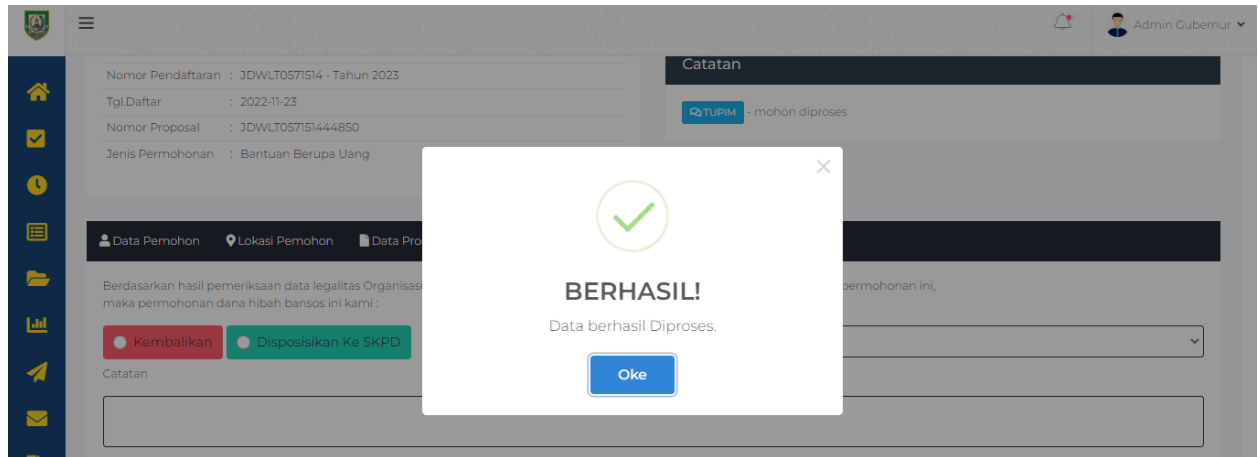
Admin Gubernur

Nomor Pendaftaran : JDWLT0571514 - Tahun 2023
Tgl.Daftar : 2022-11-23
Nomor Proposal : JDWLT057151444850
Jenis Permohonan : Bantuan Berupa Uang

Catatan

TUPIM - mohon diproses

Data Pemohon Lokasi Pemohon Data Pro

Berdasarkan hasil pemeriksaan data legalitas Organisasi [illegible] permohonan ini, maka permohonan dana hibah bansos ini kami :

Kembalikan Disposisikan Ke SKPD

Catatan

BERHASIL!

Data berhasil Diproses.

Oke